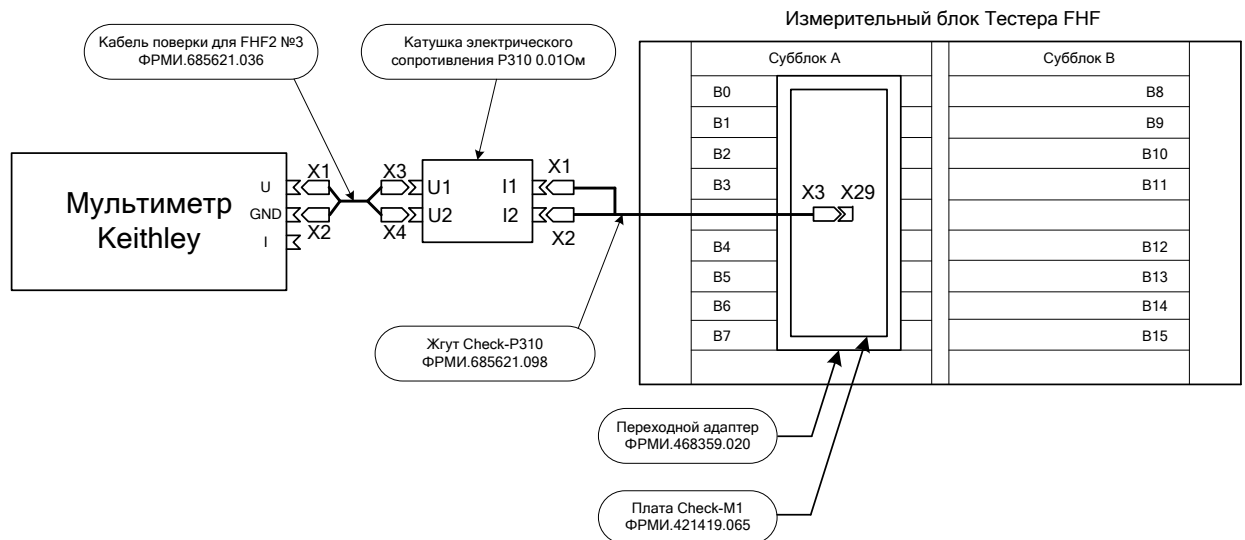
Измерительный блок Тестера FHF

Кабель поверки для FHF2 №3
ФРМИ.685621.036

Катушка электрического сопротивления Р310 0.01Ом

Субблок А

Субблок В

B0
B1
B2
B3
B4
B5
B6
B7

B8
B9
B10
B11
B12
B13
B14
B15

Мультиметр Keithley

U
GND
I

X1
X2
X3
X4
U1
U2
I1
I2
X1
X2
X3
X29

Жгут Check-P310
ФРМИ.685621.098

Переходной адаптер
ФРМИ.468359.020

Плата Check-M1
ФРМИ.421419.065